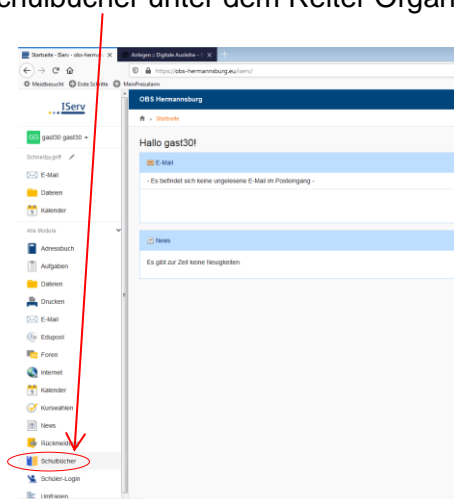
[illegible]chulbücher unter dem Reiter Organ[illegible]

Startseite - Iserv - obs-herma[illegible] ×
Anlegen :: Digitale Ausleihe - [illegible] ×
+
https://obs-hermannsburg.eu/iserv/
Meistbesucht
Erste Schritte
MeinPraxisfarm

IServ
OBS Hermannsburg
Startseite

GG gast30 gast30

Schnellzugriff
E-Mail
Dateien
Kalender

Alle Module
Adressbuch
Aufgaben
Dateien
Drucken
E-Mail
Edupool
Foren
Internet
Kalender
Kurswahlen
News
Rückmeld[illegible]
Schulbücher
Schüler-Login
Umfragen

Hallo gast30!

E-Mail
- Es befindet sich keine ungelesene E-Mail im Posteingang -

News
Es gibt zur Zeit keine Neuigkeiten.